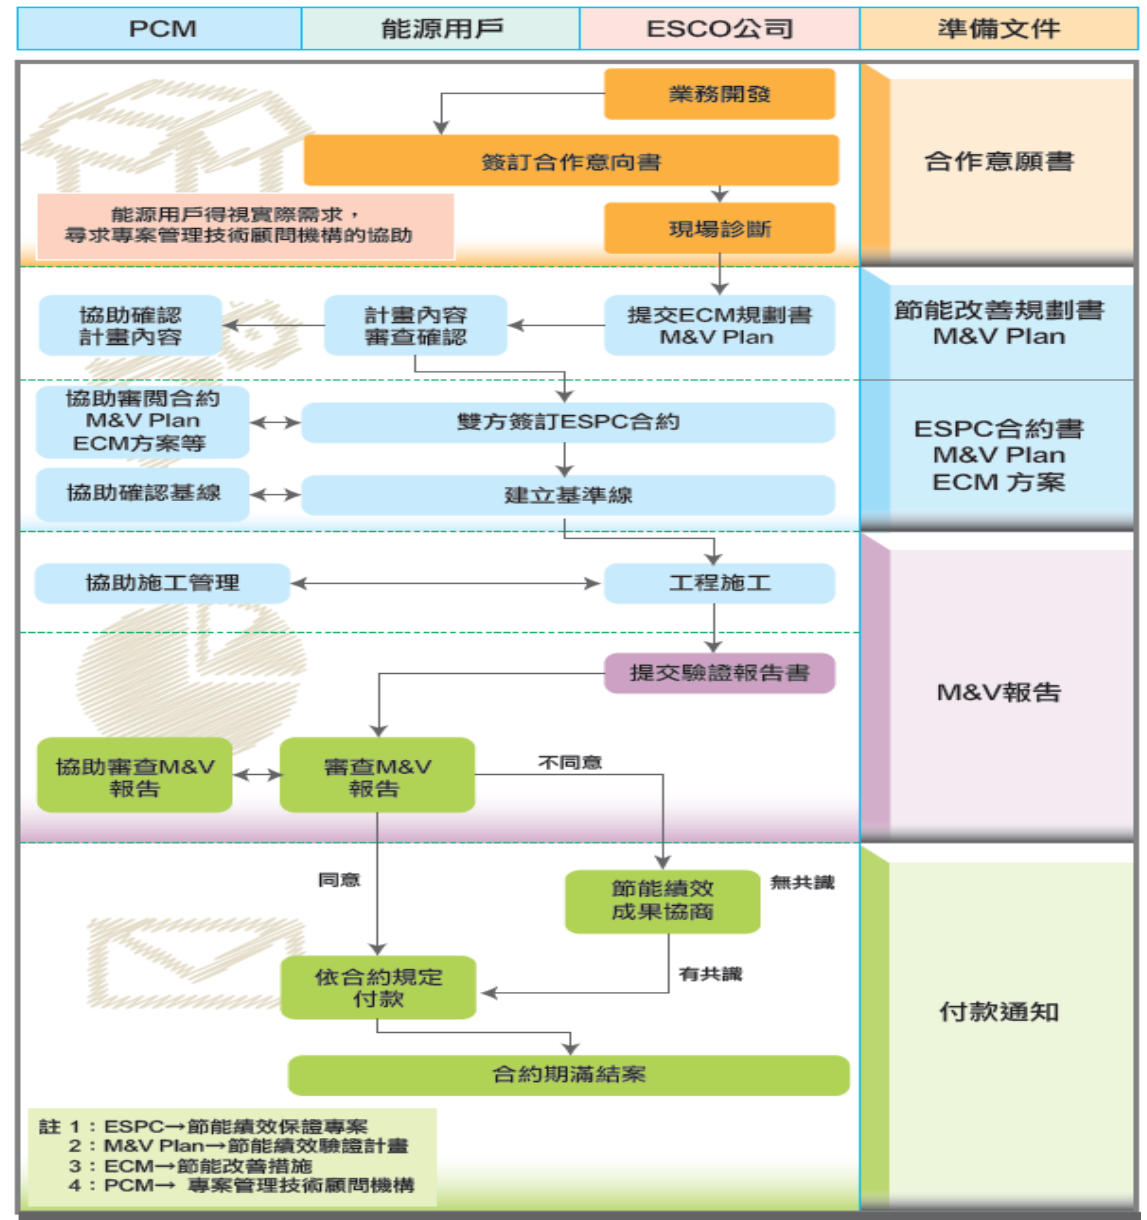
| PCM | 能源用戶 | ESCO公司 | 準備文件 |
|---|---|---|---|

業務開發

簽訂合作意向書

現場診斷

能源用戶得視實際需求，尋求專案管理技術顧問機構的協助

合作意願書

協助確認計畫內容

計畫內容審查確認

提交ECM規劃書 M&V Plan

節能改善規劃書 M&V Plan

協助審閱合約 M&V Plan ECM方案等

雙方簽訂ESPC合約

協助確認基線

建立基準線

ESPC合約書 M&V Plan ECM 方案

協助施工管理

工程施工

提交驗證報告書

M&V報告

協助審查M&V報告

審查M&V報告

不同意

同意

節能績效成果協商

無共識

有共識

依合約規定付款

合約期滿結案

付款通知

註 1：ESPC→節能績效保證專案
2：M&V Plan→節能績效驗證計畫
3：ECM→節能改善措施
4：PCM→ 專案管理技術顧問機構